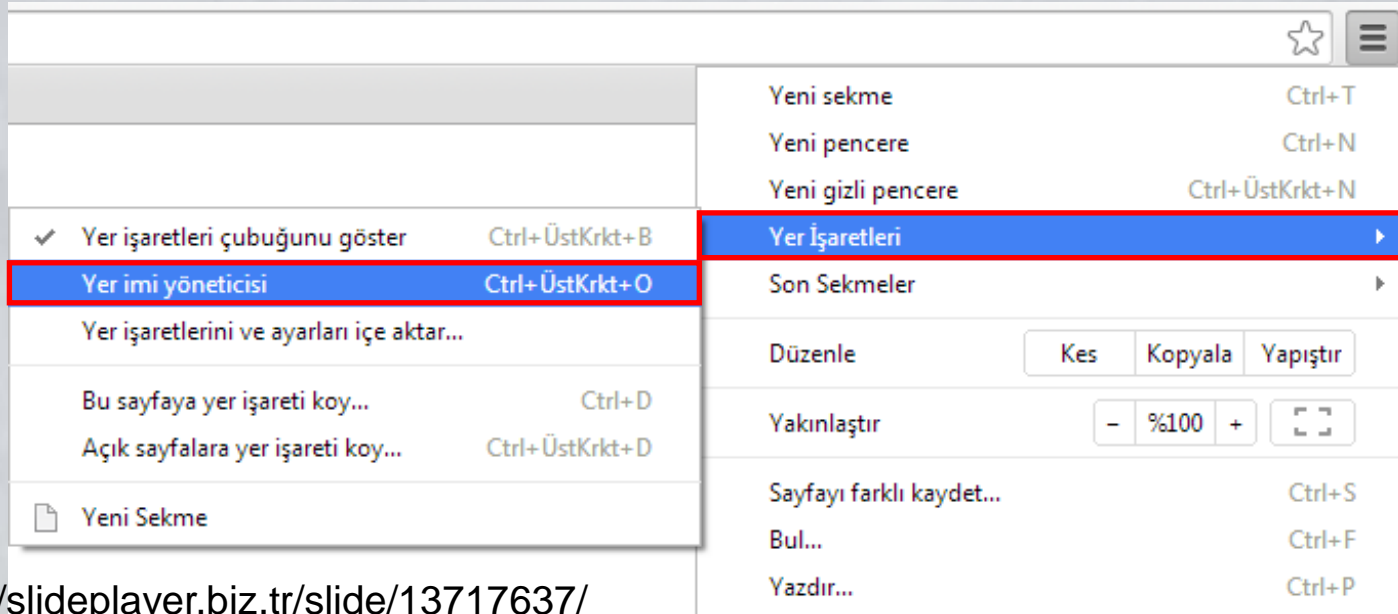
Yeni sekme Ctrl+T
Yeni pencere Ctrl+N
Yeni gizli pencere Ctrl+ÜstKrkt+N
Yer İşaretleri
Son Sekmeler
Düzenle Kes Kopyala Yapıştır
Yakınlaştır – %100 +
Sayfayı farklı kaydet... Ctrl+S
Bul... Ctrl+F
Yazdır... Ctrl+P

Yer işaretleri çubuğunu göster Ctrl+ÜstKrkt+B
Yer imi yöneticisi Ctrl+ÜstKrkt+O
Yer işaretlerini ve ayarları içe aktar...
Bu sayfaya yer işareti koy... Ctrl+D
Açık sayfalara yer işareti koy... Ctrl+ÜstKrkt+D
Yeni Sekme

/slideplayer.biz.tr/slide/13717637/